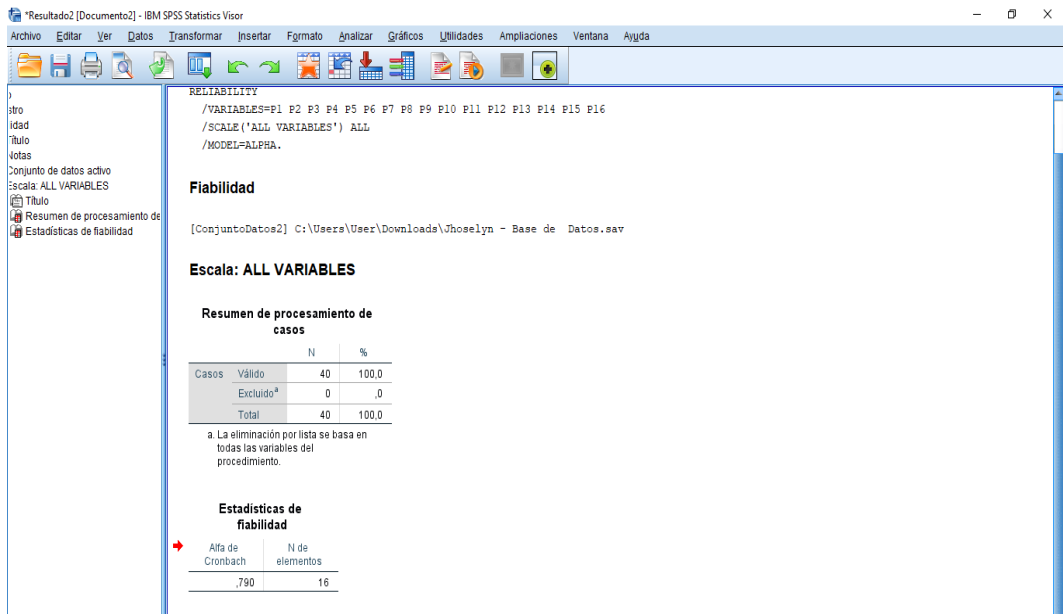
*Resultado2 [Documento2] - IBM SPSS Statistics Visor

Archivo Editar Ver Datos Transformar Insertar Formato Analizar Gráficos Utilidades Ampliaciones Ventana Ayuda

stro
idad
Título
Notas
Conjunto de datos activo
Escala: ALL VARIABLES
Título
Resumen de procesamiento de
Estadísticas de fiabilidad

RELIABILITY
/VARIABLES=P1 P2 P3 P4 P5 P6 P7 P8 P9 P10 P11 P12 P13 P14 P15 P16
/SCALE('ALL VARIABLES') ALL
/MODEL=ALPHA.

Fiabilidad

[ConjuntoDatos2] C:\Users\User\Downloads\Jhoselyn - Base de Datos.sav

Escala: ALL VARIABLES

Resumen de procesamiento de casos

| | | N | % |
|---|---|---|---|
| Casos | Válido | 40 | 100,0 |
| | Excluido$^a$ | 0 | ,0 |
| | Total | 40 | 100,0 |

a. La eliminación por lista se basa en todas las variables del procedimiento.

Estadísticas de fiabilidad

| Alfa de Cronbach | N de elementos |
|---|---|
| ,790 | 16 |